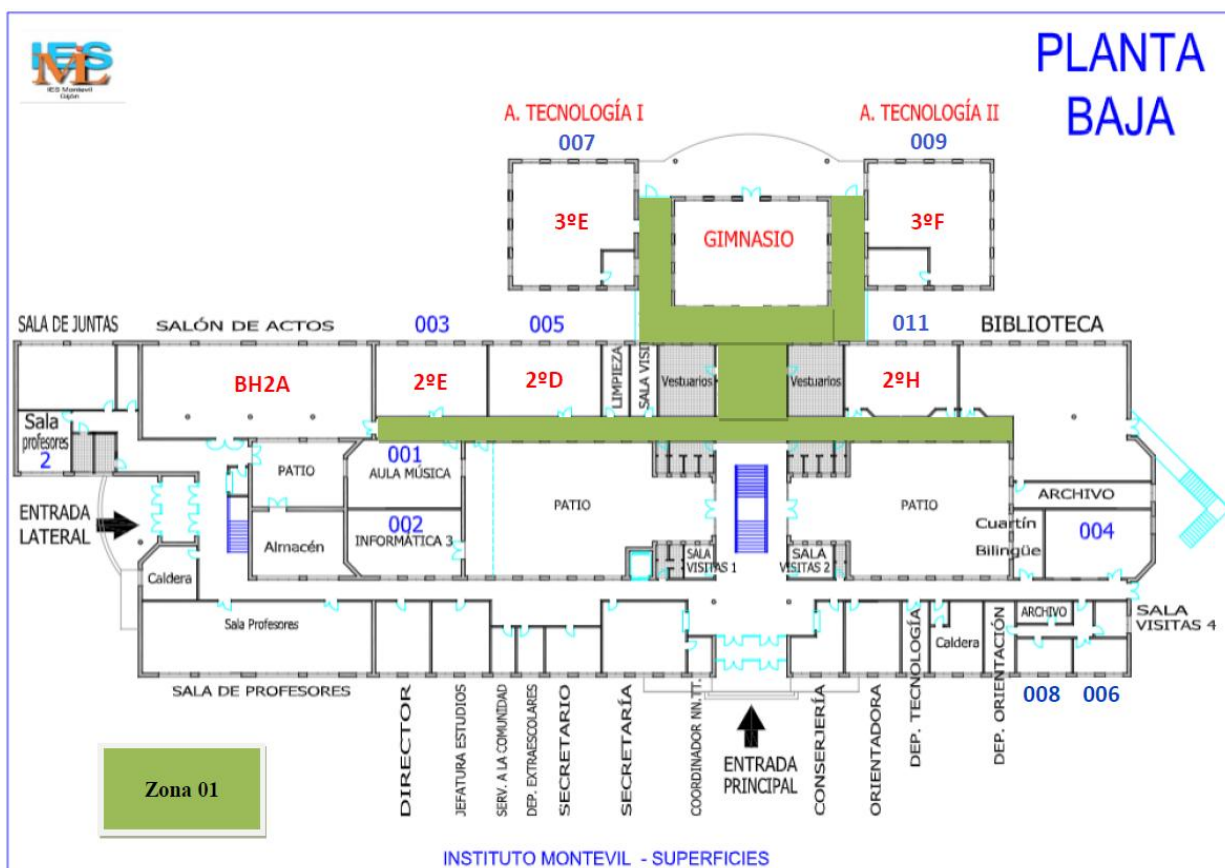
IES MVL
IES Montevil
Gijón

PLANTA BAJA

A. TECNOLOGÍA I
007
3ºE

GIMNASIO

A. TECNOLOGÍA II
009
3ºF

SALA DE JUNTAS
SALÓN DE ACTOS
003
005
011
BIBLIOTECA

BH2A
2ºE
2ºD
LIMPIEZA
SALA VISI
Vestuarios
Vestuarios
2ºH

Sala profesores 2
PATIO
001
AULA MÚSICA
002
INFORMÁTICA 3
PATIO
PATIO
ARCHIVO
Cuartín Bilingüe
004

ENTRADA LATERAL
Almacén
Caldera
SALA VISITAS 1
SALA VISITAS 2

Sala Profesores
ARCHIVO
Caldera
SALA VISITAS 4

SALA DE PROFESORES
DIRECTOR
JEFATURA ESTUDIOS
SERV. A LA COMUNIDAD
DEP. EXTRAESCOLARES
SECRETARIO
SECRETARÍA
COORDINADOR NN.TT.
ENTRADA PRINCIPAL
CONSERJERÍA
ORIENTADORA
DEP. TECNOLOGÍA
DEP. ORIENTACIÓN
008
006

Zona 01

INSTITUTO MONTEVIL - SUPERFICIES